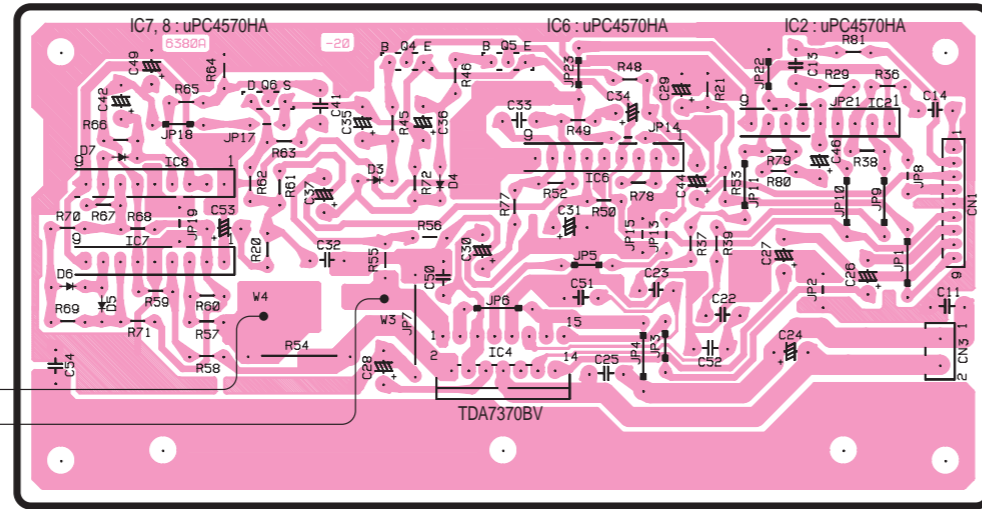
IC7, 8 : uPC4570HA
6380A
-20
IC6 : uPC4570HA
IC2 : uPC4570HA
R81
C49
R64
B Q4 E
B Q5 E
JP23
R48
JP22
C13
R29
R36
R65
D Q6 S
R46
C29
R21
C42
C41
C33
C34
JP21
IC21
C14
R66
JP18
C35
R45
C36
R49
JP14
9
1
JP17
D7
R63
C46
R79
R38
9
IC8
1
D3
IC6
R80
JP8
R62
R61
C37
R72
D4
R52
R78
C44
R53
JP11
JP10
JP9
CN1
C53
R77
R70
R67
R68
JP19
C31
R50
9
IC7
1
R56
JP15
JP13
R37
R39
C27
R20
C32
R55
C30
JP5
JP1
D6
C50
C23
C26
9
R59
D5
W4
JP6
C51
JP2
C11
R69
R60
W3
JP7
15
C22
R71
R57
1
R54
JP4
JP3
C24
1
C54
2
IC4
14
C25
C52
CN3
R58
C28
2
TDA7370BV